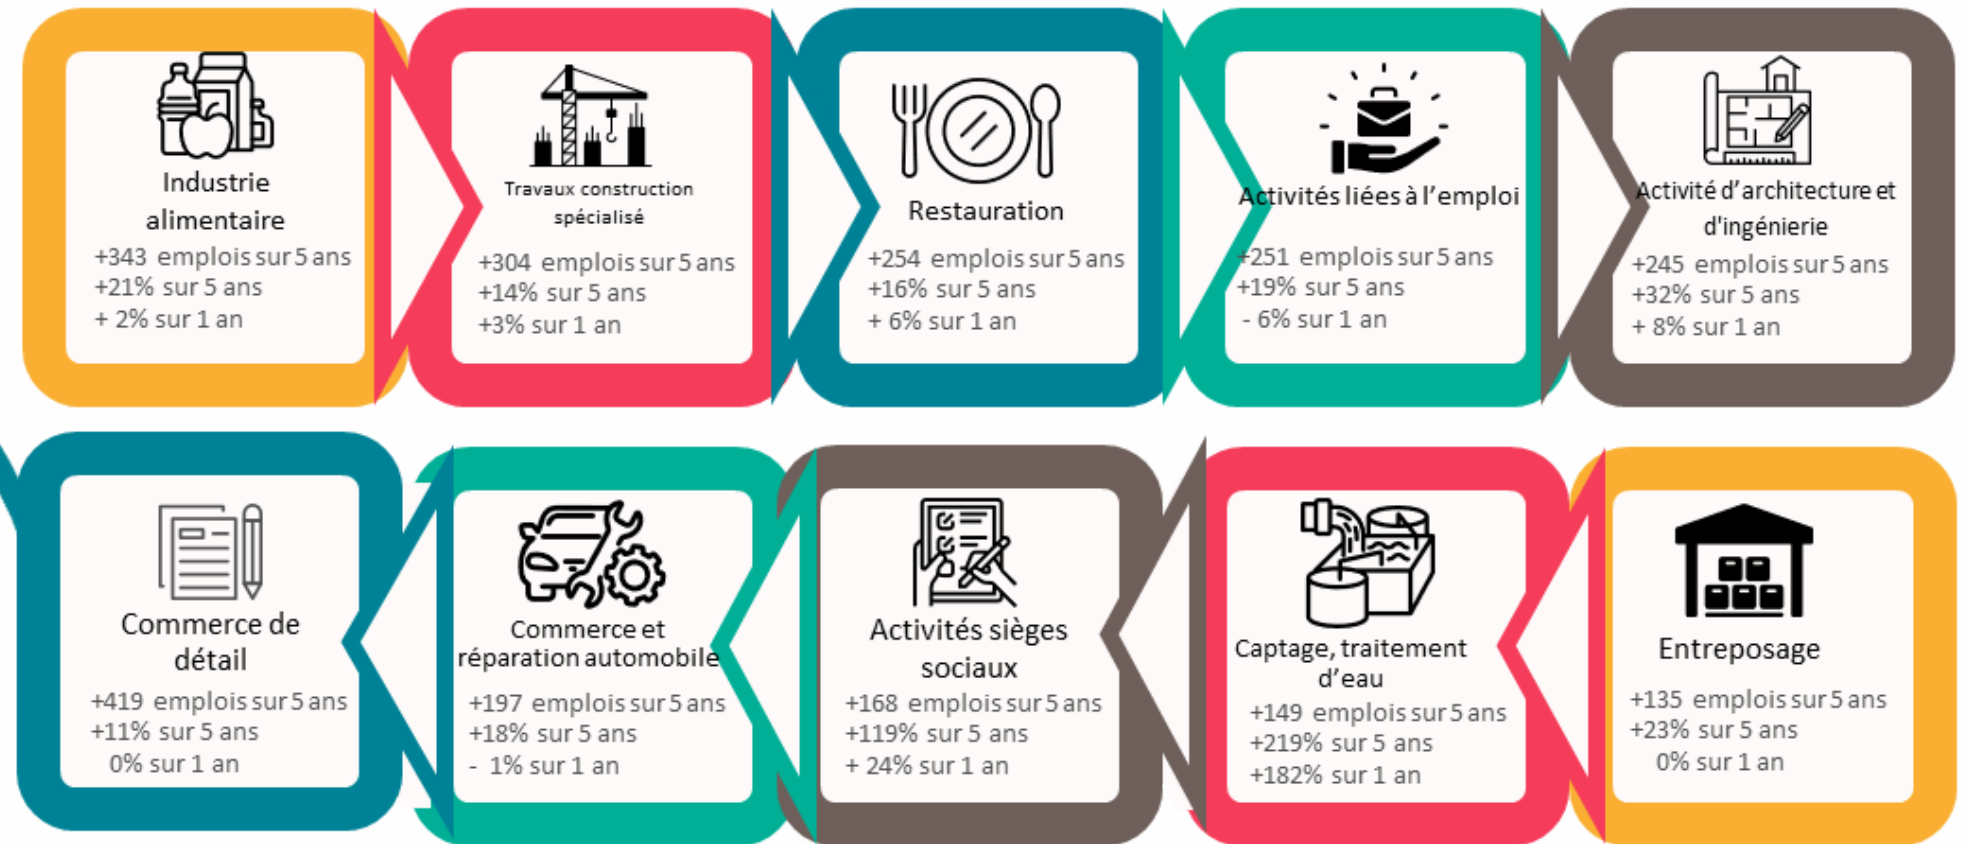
Industrie alimentaire
+343 emplois sur 5 ans
+21% sur 5 ans
+ 2% sur 1 an

Travaux construction spécialisé
+304 emplois sur 5 ans
+14% sur 5 ans
+3% sur 1 an

Restauration
+254 emplois sur 5 ans
+16% sur 5 ans
+ 6% sur 1 an

Activités liées à l'emploi
+251 emplois sur 5 ans
+19% sur 5 ans
- 6% sur 1 an

Activité d'architecture et d'ingénierie
+245 emplois sur 5 ans
+32% sur 5 ans
+ 8% sur 1 an

Commerce de détail
+419 emplois sur 5 ans
+11% sur 5 ans
0% sur 1 an

Commerce et réparation automobile
+197 emplois sur 5 ans
+18% sur 5 ans
- 1% sur 1 an

Activités sièges sociaux
+168 emplois sur 5 ans
+119% sur 5 ans
+ 24% sur 1 an

Captage, traitement d'eau
+149 emplois sur 5 ans
+219% sur 5 ans
+182% sur 1 an

Entreposage
+135 emplois sur 5 ans
+23% sur 5 ans
0% sur 1 an